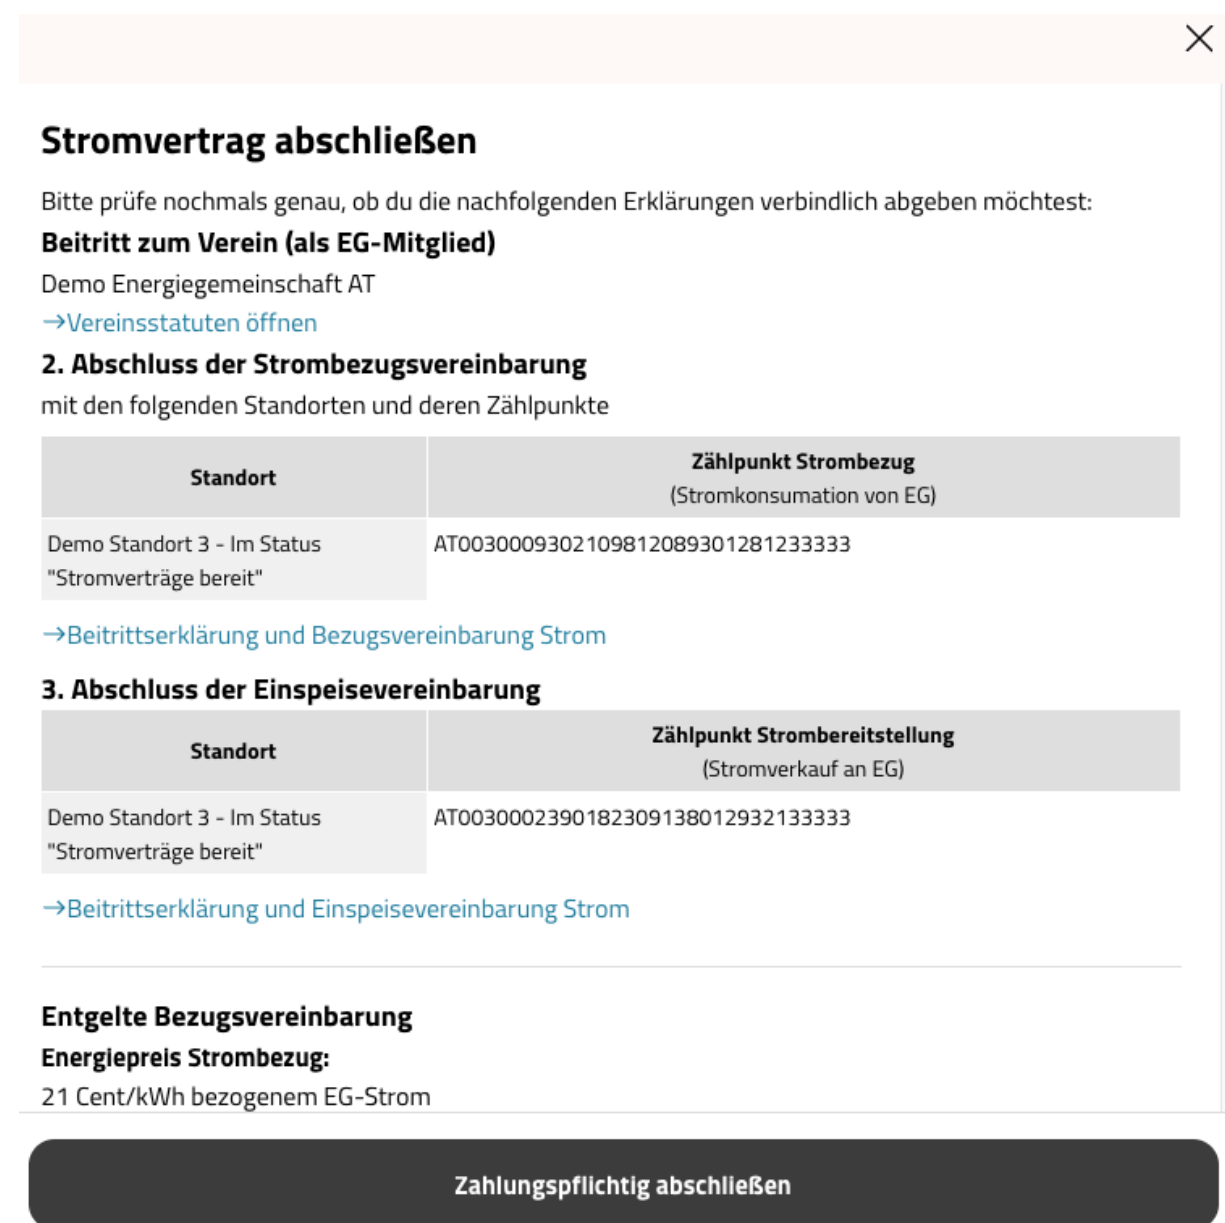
×

Stromvertrag abschließen

Bitte prüfe nochmals genau, ob du die nachfolgenden Erklärungen verbindlich abgeben möchtest:

Beitritt zum Verein (als EG-Mitglied)

Demo Energiegemeinschaft AT

→Vereinsstatuten öffnen

2. Abschluss der Strombezugsvereinbarung

mit den folgenden Standorten und deren Zählpunkte

| Standort | Zählpunkt Strombezug (Stromkonsumation von EG) |
|---|---|
| Demo Standort 3 - Im Status "Stromverträge bereit" | AT0030000930210981208930128123333​3 |

→Beitrittserklärung und Bezugsvereinbarung Strom

3. Abschluss der Einspeisevereinbarung

| Standort | Zählpunkt Strombereitstellung (Stromverkauf an EG) |
|---|---|
| Demo Standort 3 - Im Status "Stromverträge bereit" | AT0030000239018230913801293213333​3 |

→Beitrittserklärung und Einspeisevereinbarung Strom

Entgelte Bezugsvereinbarung

Energiepreis Strombezug:

21 Cent/kWh bezogenem EG-Strom

Zahlungspflichtig abschließen